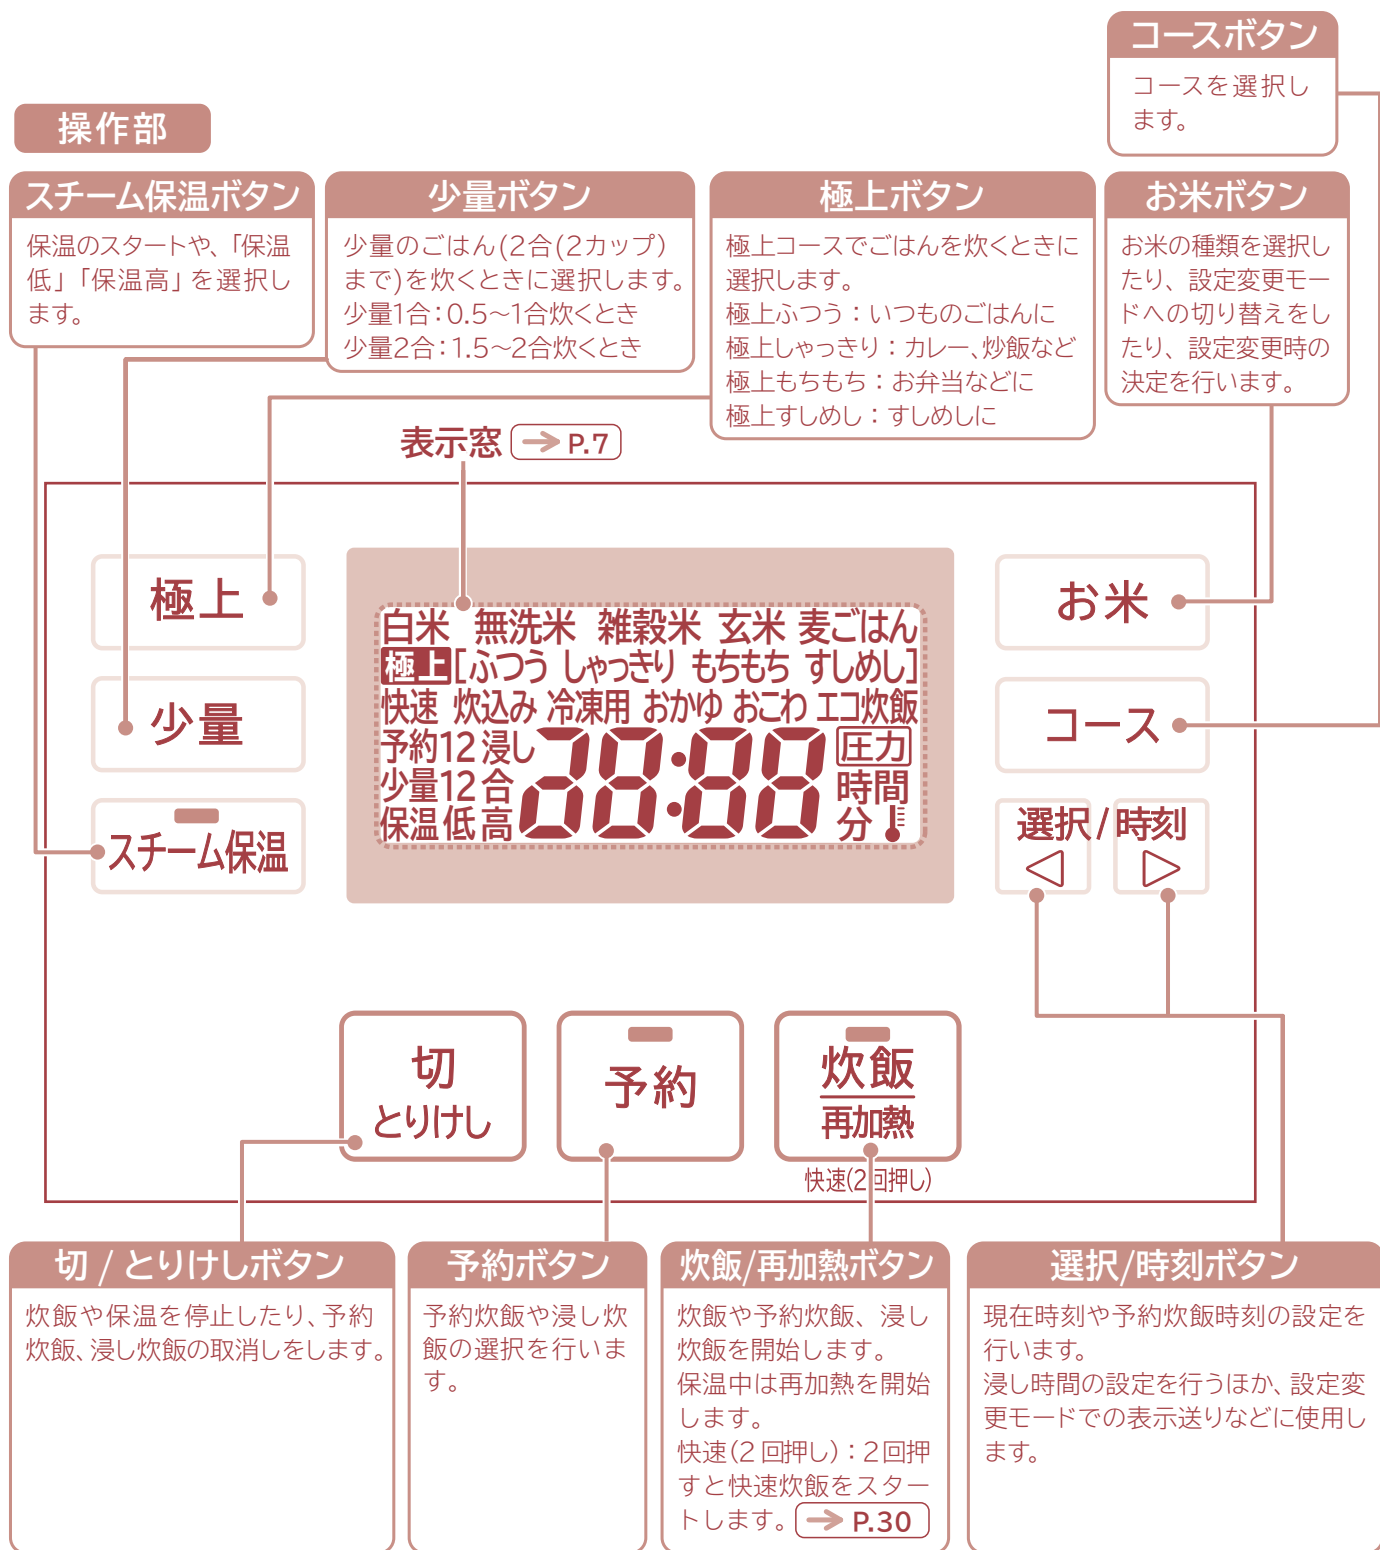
コースボタン

コースを選択します。

操作部

スチーム保温ボタン

保温のスタートや、「保温低」「保温高」を選択します。

少量ボタン

少量のごはん(2合(2カップ)まで)を炊くときに選択します。
少量1合:0.5~1合炊くとき
少量2合:1.5~2合炊くとき

極上ボタン

極上コースでごはんを炊くときに選択します。
極上ふつう:いつものごはんに
極上しゃっきり:カレー、炒飯など
極上もちもち:お弁当などに
極上すしめし:すしめしに

お米ボタン

お米の種類を選択したり、設定変更モードへの切り替えをしたり、設定変更時の決定を行います。

表示窓 P.7

極上

少量

スチーム保温

白米 無洗米 雑穀米 玄米 麦ごはん
極上[ふつう しゃっきり もちもち すしめし]
快速 炊込み 冷凍用 おかゆ おこわ エコ炊飯
予約12 浸し
少量12合
保温低高
88:88
圧力
時間
分

お米

コース

選択/時刻
◁ ▷

切
とりけし

予約

炊飯
再加熱
快速(2回押し)

切 / とりけしボタン

炊飯や保温を停止したり、予約炊飯、浸し炊飯の取消しをします。

予約ボタン

予約炊飯や浸し炊飯の選択を行います。

炊飯/再加熱ボタン

炊飯や予約炊飯、浸し炊飯を開始します。
保温中は再加熱を開始します。
快速(2回押し):2回押すと快速炊飯をスタートします。 P.30

選択/時刻ボタン

現在時刻や予約炊飯時刻の設定を行います。
浸し時間の設定を行うほか、設定変更モードでの表示送りなどに使用します。